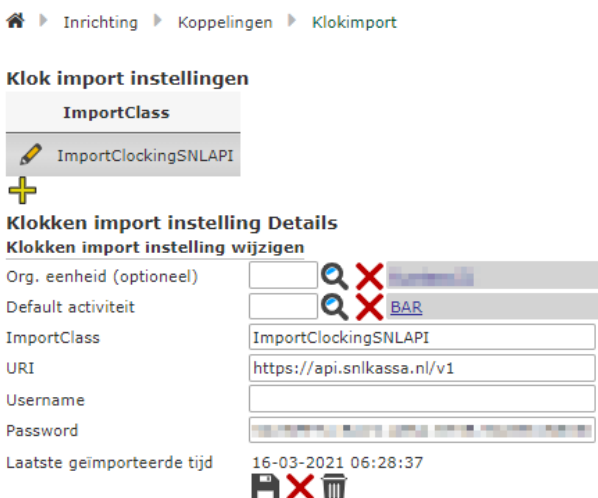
Inrichting ▸ Koppelingen ▸ Klokimport

Klok import instellingen

| ImportClass |
|---|
| ImportClockingSNLAPI |

Klokken import instelling Details

Klokken import instelling wijzigen

Org. eenheid (optioneel) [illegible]

Default activiteit BAR

ImportClass ImportClockingSNLAPI

URI https://api.snlkassa.nl/v1

Username

Password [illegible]

Laatste geïmporteerde tijd 16-03-2021 06:28:37